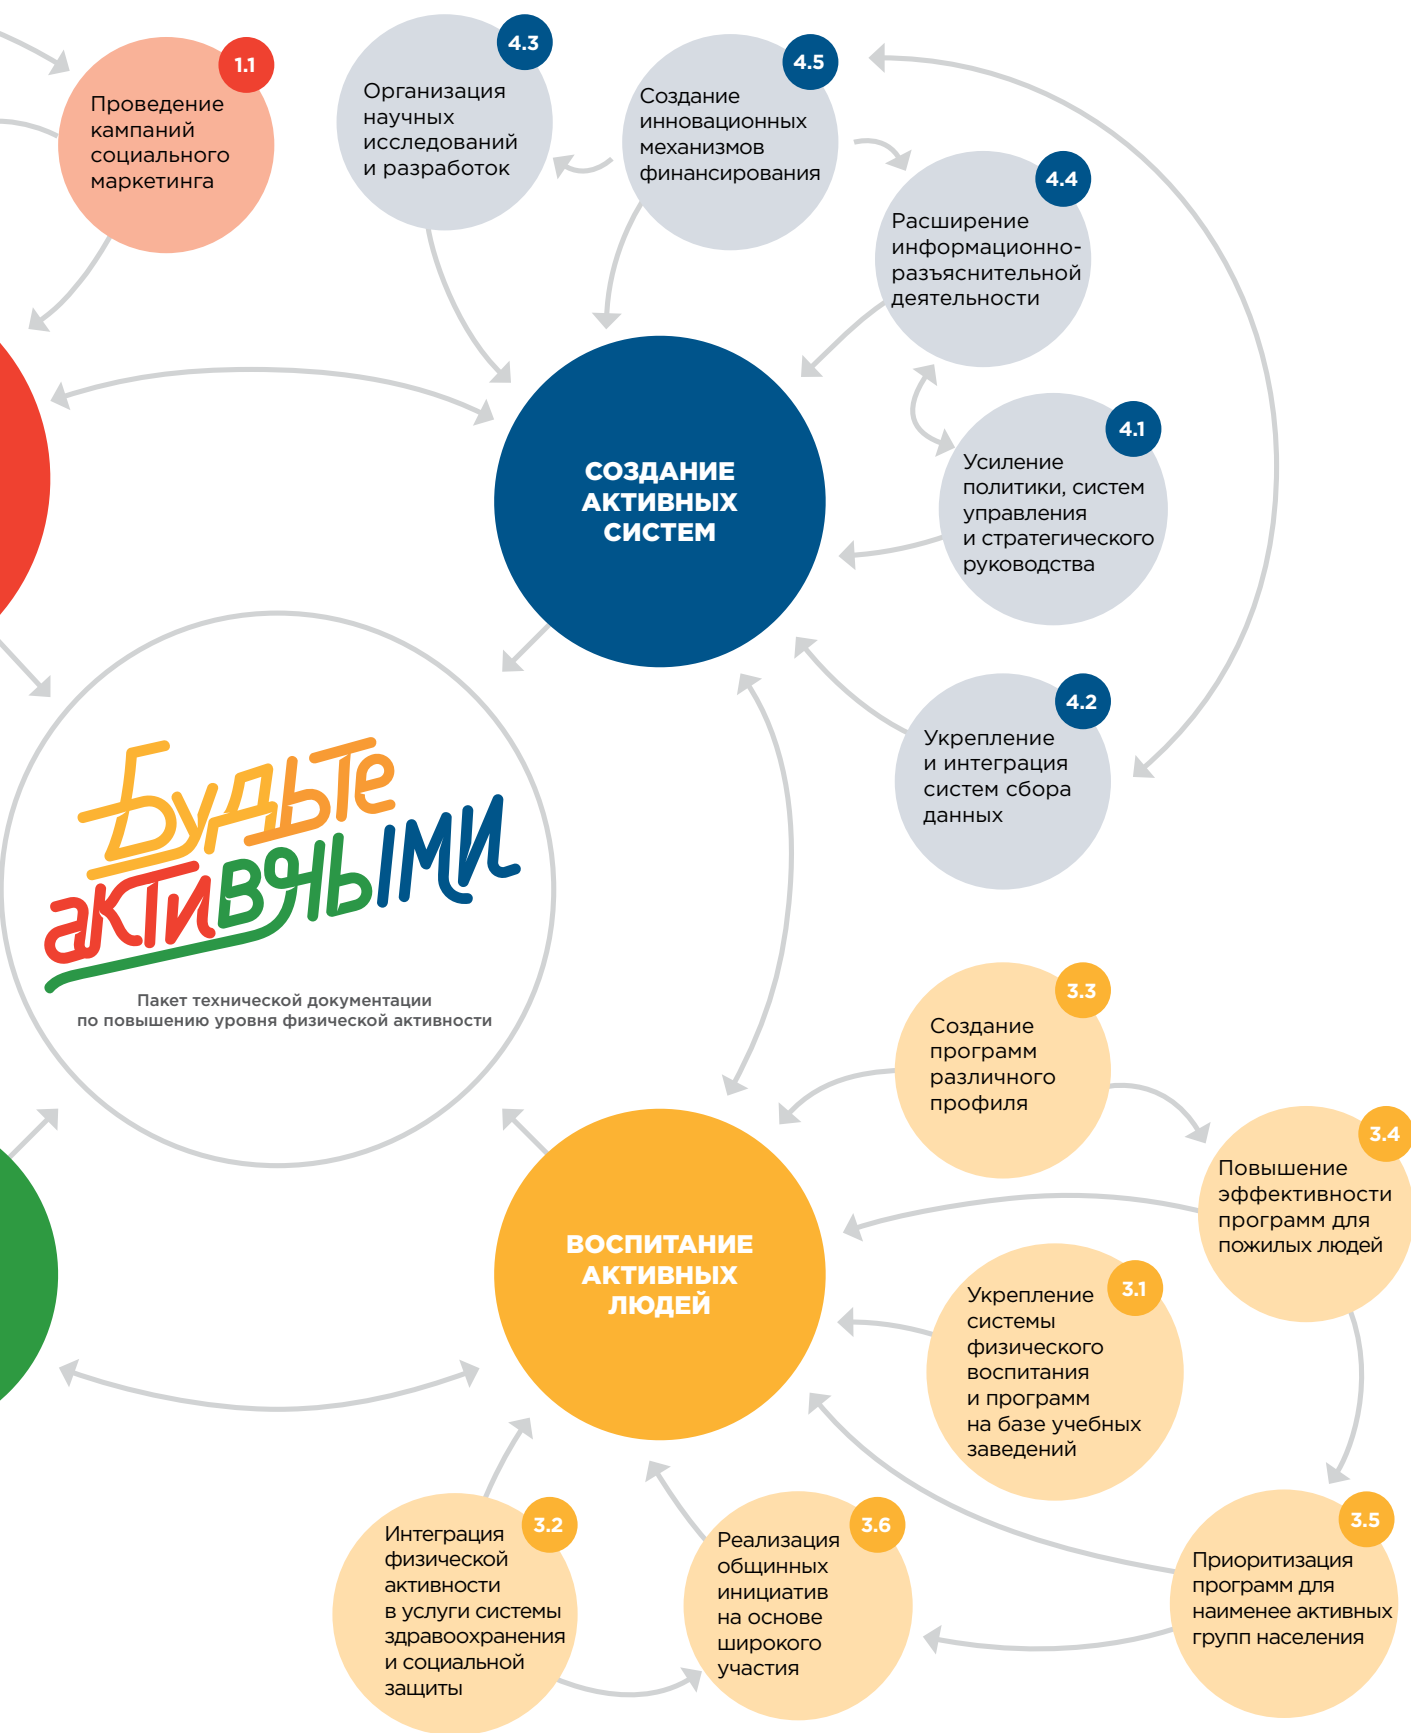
1.1
Проведение кампаний социального маркетинга

4.3
Организация научных исследований и разработок

4.5
Создание инновационных механизмов финансирования

4.4
Расширение информационно-разъяснительной деятельности

СОЗДАНИЕ АКТИВНЫХ СИСТЕМ

4.1
Усиление политики, систем управления и стратегического руководства

4.2
Укрепление и интеграция систем сбора данных

Будьте активными

Пакет технической документации по повышению уровня физической активности

3.3
Создание программ различного профиля

3.4
Повышение эффективности программ для пожилых людей

ВОСПИТАНИЕ АКТИВНЫХ ЛЮДЕЙ

3.1
Укрепление системы физического воспитания и программ на базе учебных заведений

3.2
Интеграция физической активности в услуги системы здравоохранения и социальной защиты

3.6
Реализация общинных инициатив на основе широкого участия

3.5
Приоритизация программ для наименее активных групп населения